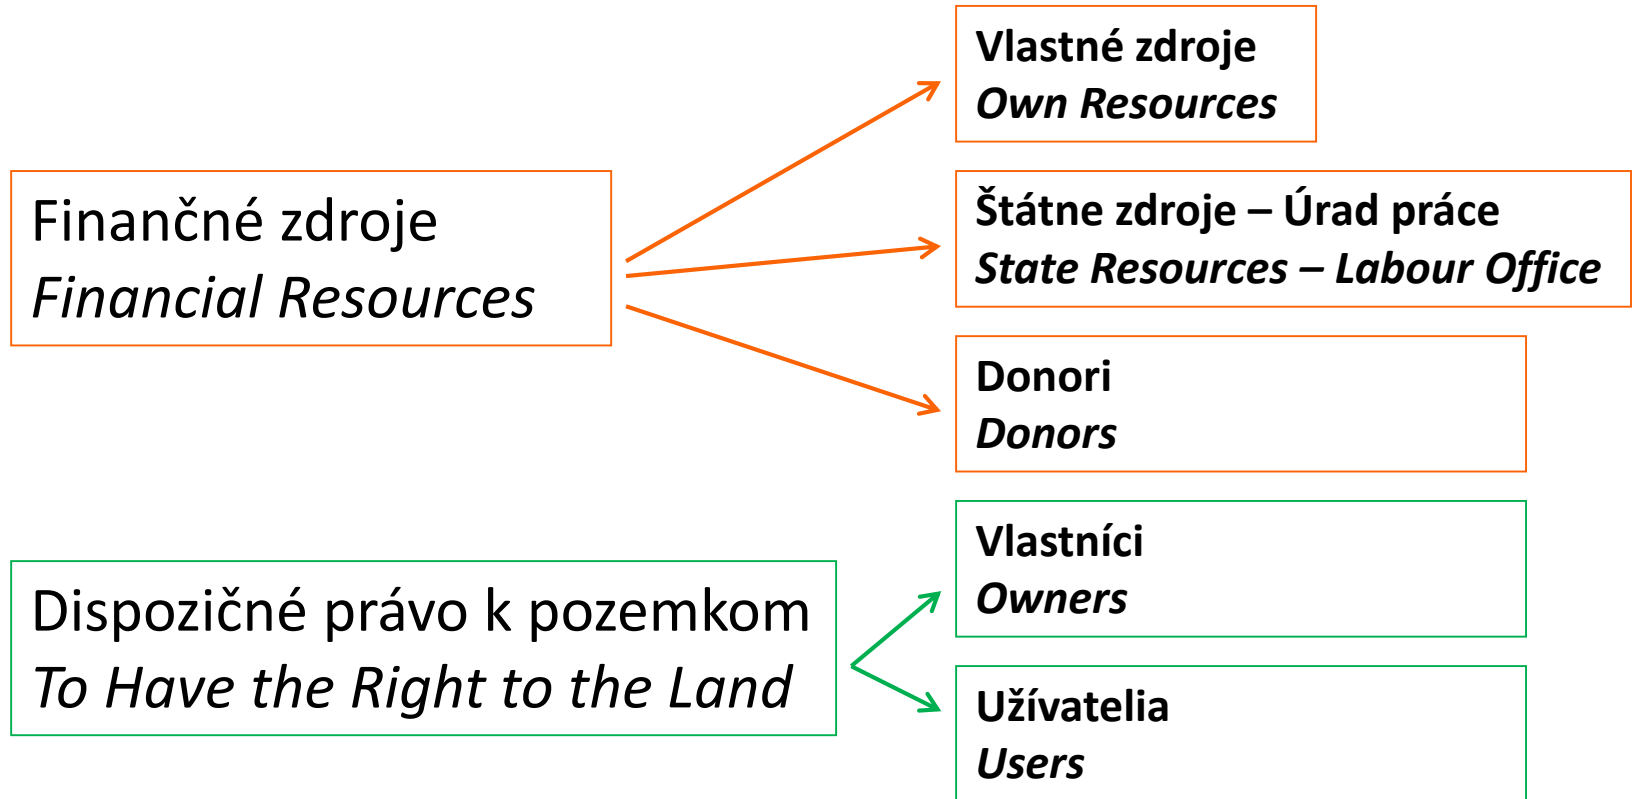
Finančné zdroje
*Financial Resources*

Vlastné zdroje
*Own Resources*

Štátne zdroje – Úrad práce
*State Resources – Labour Office*

Donori
*Donors*

Dispozičné právo k pozemkom
*To Have the Right to the Land*

Vlastníci
*Owners*

Užívatelia
*Users*